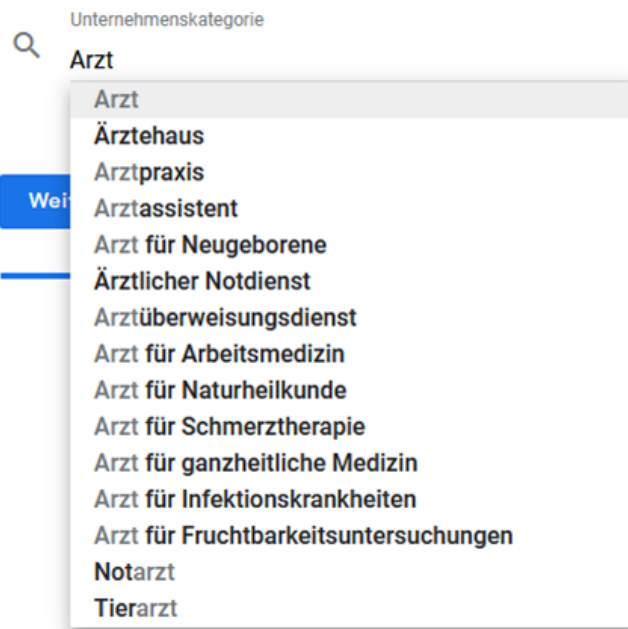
Unternehmenskategorie

Arzt

Wei

Arzt
Ärztehaus
Arztpraxis
Arztassistent
Arzt für Neugeborene
Ärztlicher Notdienst
Arztüberweisungsdienst
Arzt für Arbeitsmedizin
Arzt für Naturheilkunde
Arzt für Schmerztherapie
Arzt für ganzheitliche Medizin
Arzt für Infektionskrankheiten
Arzt für Fruchtbarkeitsuntersuchungen
Notarzt
Tierarzt